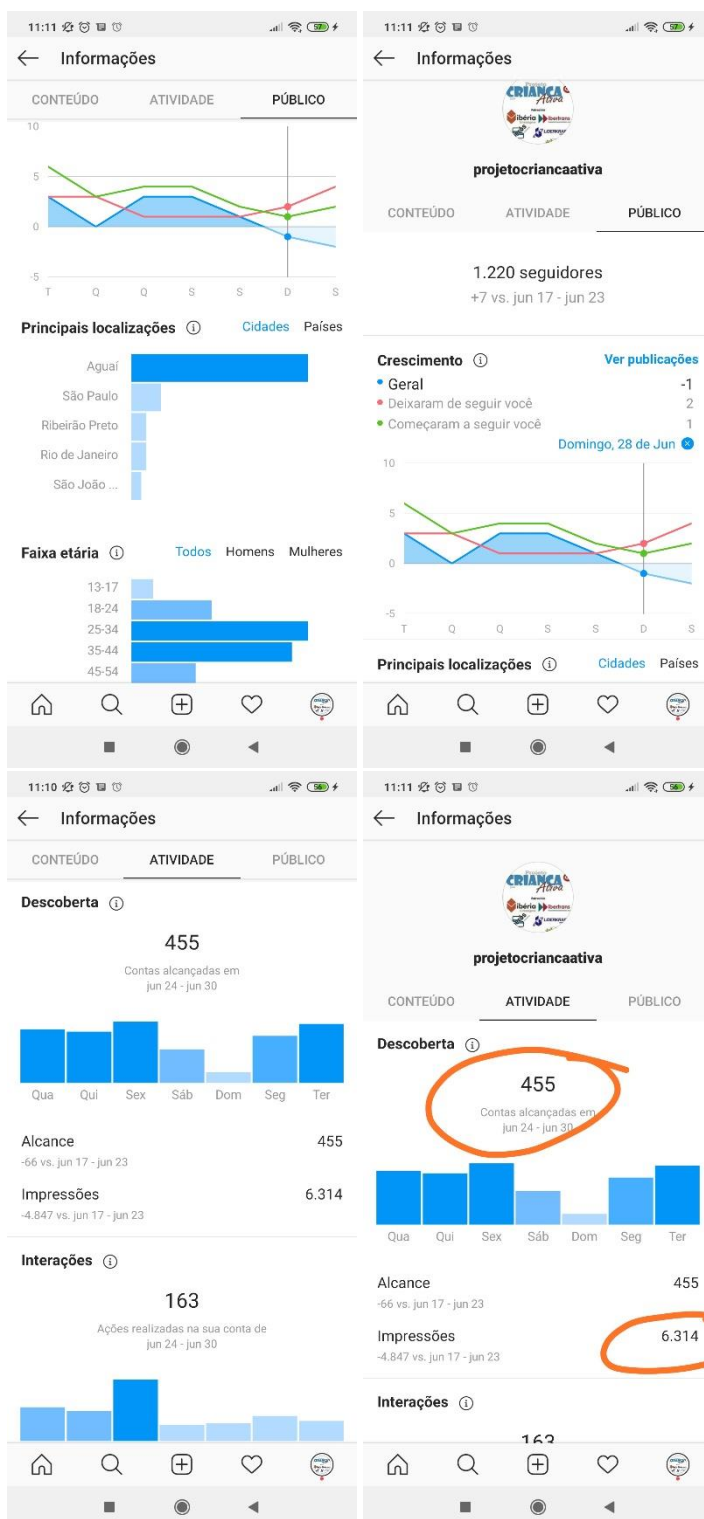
11:11

← Informações

CONTEÚDO ATIVIDADE PÚBLICO

10
5
0
-5
T Q Q S S D S

Principais localizações ⓘ Cidades Países

Aguaí
São Paulo
Ribeirão Preto
Rio de Janeiro
São João ...

Faixa etária ⓘ Todos Homens Mulheres

13-17
18-24
25-34
35-44
45-54

11:11

← Informações

CRIANÇA Ativa
Ibéria Iberfrans

projetocriancaativa

CONTEÚDO ATIVIDADE PÚBLICO

1.220 seguidores
+7 vs. jun 17 - jun 23

Crescimento ⓘ Ver publicações
• Geral -1
• Deixaram de seguir você 2
• Começaram a seguir você 1
Domingo, 28 de Jun

10
5
0
-5
T Q Q S S D S

Principais localizações ⓘ Cidades Países

11:10

← Informações

CONTEÚDO ATIVIDADE PÚBLICO

Descoberta ⓘ

455
Contas alcançadas em jun 24 - jun 30

Qua Qui Sex Sáb Dom Seg Ter

Alcance 455
-66 vs. jun 17 - jun 23

Impressões 6.314
-4.847 vs. jun 17 - jun 23

Interações ⓘ

163
Ações realizadas na sua conta de jun 24 - jun 30

11:11

← Informações

CRIANÇA Ativa
Ibéria Iberfrans

projetocriancaativa

CONTEÚDO ATIVIDADE PÚBLICO

Descoberta ⓘ

455
Contas alcançadas em jun 24 - jun 30

Qua Qui Sex Sáb Dom Seg Ter

Alcance 455
-66 vs. jun 17 - jun 23

Impressões 6.314
-4.847 vs. jun 17 - jun 23

Interações ⓘ

163